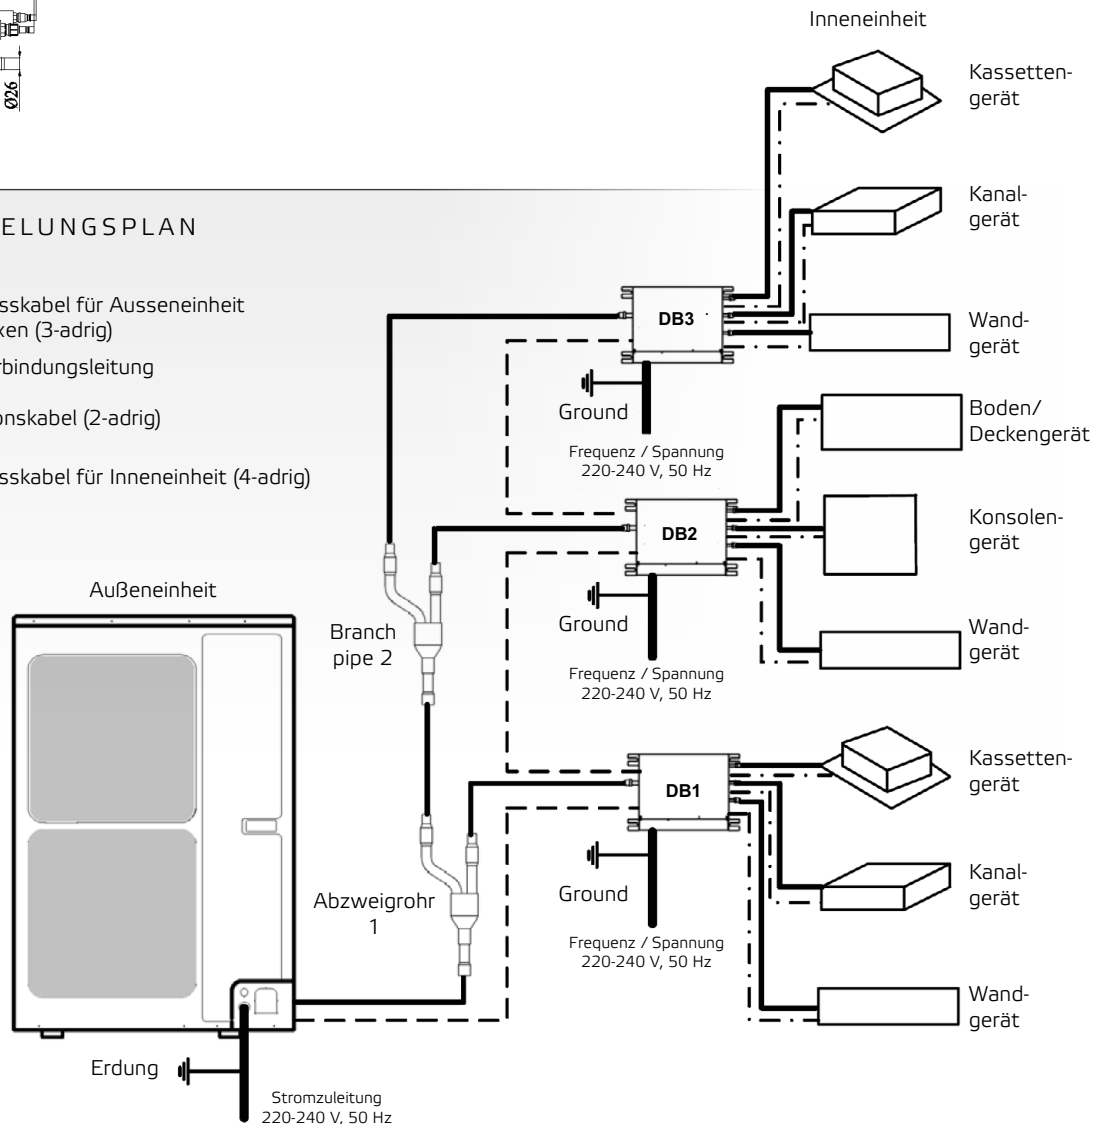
Ø26

ELUNGSPLAN

sskabel für Ausseneinheit
ken (3-adrig)

rbindungsleitung

onskabel (2-adrig)

sskabel für Inneneinheit (4-adrig)

Inneneinheit

Kassettengerät

Kanalgerät

DB3

Wandgerät

Ground

Frequenz / Spannung
220-240 V, 50 Hz

Boden/
Deckengerät

DB2

Konsolengerät

Außeneinheit

Branch pipe 2

Ground

Wandgerät

Frequenz / Spannung
220-240 V, 50 Hz

Kassettengerät

DB1

Ground

Kanalgerät

Abzweigrohr
1

Frequenz / Spannung
220-240 V, 50 Hz

Wandgerät

Erdung

Stromzuleitung
220-240 V, 50 Hz